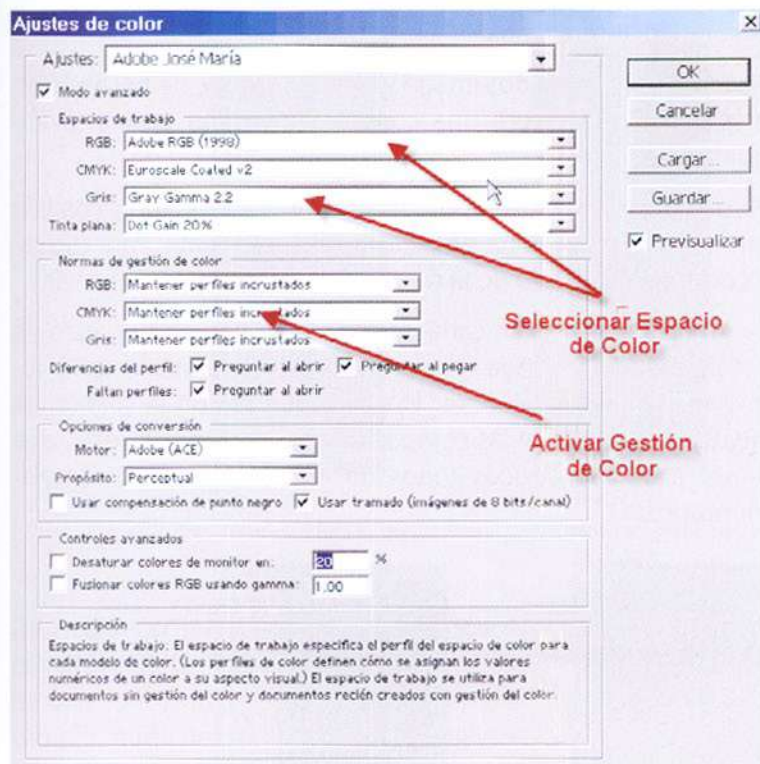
Ajustes de color

×

Ajustes: Adobe José María

OK

Cancelar

Cargar...

Guardar...

Previsualizar

Modo avanzado

Espacios de trabajo

RGB: Adobe RGB (1998)

CMYK: Euroscale Coated v2

Gris: Gray Gamma 2.2

Tinta plana: Dot Gain 20%

Normas de gestión de color

RGB: Mantener perfiles incrustados

CMYK: Mantener perfiles incrustados

Gris: Mantener perfiles incrustados

Diferencias del perfil: Preguntar al abrir Preguntar al pegar

Faltan perfiles: Preguntar al abrir

Seleccionar Espacio de Color

Activar Gestión de Color

Opciones de conversión

Motor: Adobe (ACE)

Propósito: Perceptual

Usar compensación de punto negro Usar tramado (imágenes de 8 bits/canal)

Controles avanzados

Desaturar colores de monitor en: 20 %

Fusionar colores RGB usando gamma: 1,00

Descripción

Espacios de trabajo: El espacio de trabajo especifica el perfil del espacio de color para cada modelo de color. (Los perfiles de color definen cómo se asignan los valores numéricos de un color a su aspecto visual.) El espacio de trabajo se utiliza para documentos sin gestión del color y documentos recién creados con gestión del color.